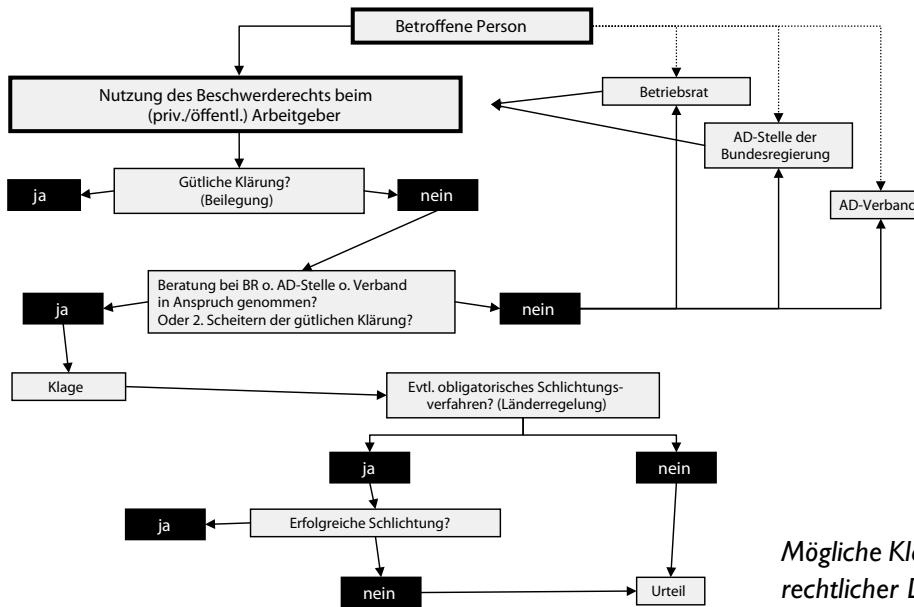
Betroffene Person

Nutzung des Beschwerderechts beim (priv./öffentl.) Arbeitgeber

Betriebsrat

AD-Stelle der Bundesregierung

AD-Verband

ja

Gütliche Klärung? (Beilegung)

nein

Beratung bei BR o. AD-Stelle o. Verband in Anspruch genommen? Oder 2. Scheitern der gütlichen Klärung?

ja

nein

Klage

Evtl. obligatorisches Schlichtungsverfahren? (Länderregelung)

ja

nein

ja

Erfolgreiche Schlichtung?

nein

Urteil

Mögliche Kl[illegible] rechtlicher D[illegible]